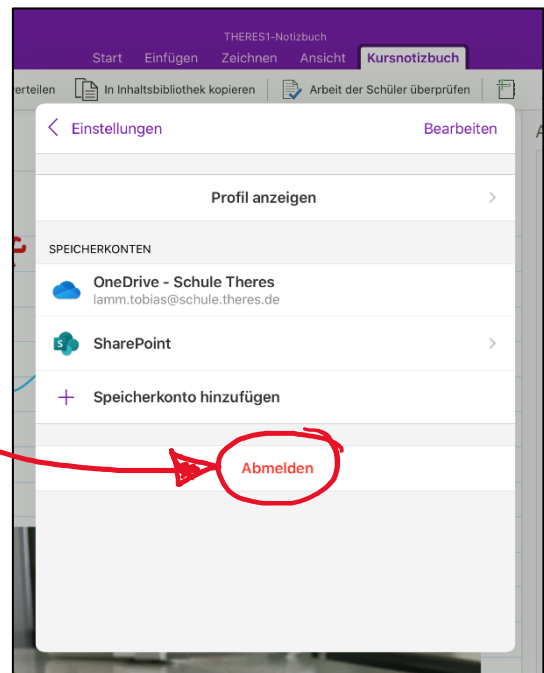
THERES1-Notizbuch

Start Einfügen Zeichnen Ansicht Kursnotizbuch

erteilen In Inhaltsbibliothek kopieren Arbeit der Schüler überprüfen

Einstellungen Bearbeiten

Profil anzeigen

SPEICHERKONTEN

OneDrive - Schule Theres
lamm.tobias@schule.theres.de

SharePoint

Speicherkonto hinzufügen

Abmelden